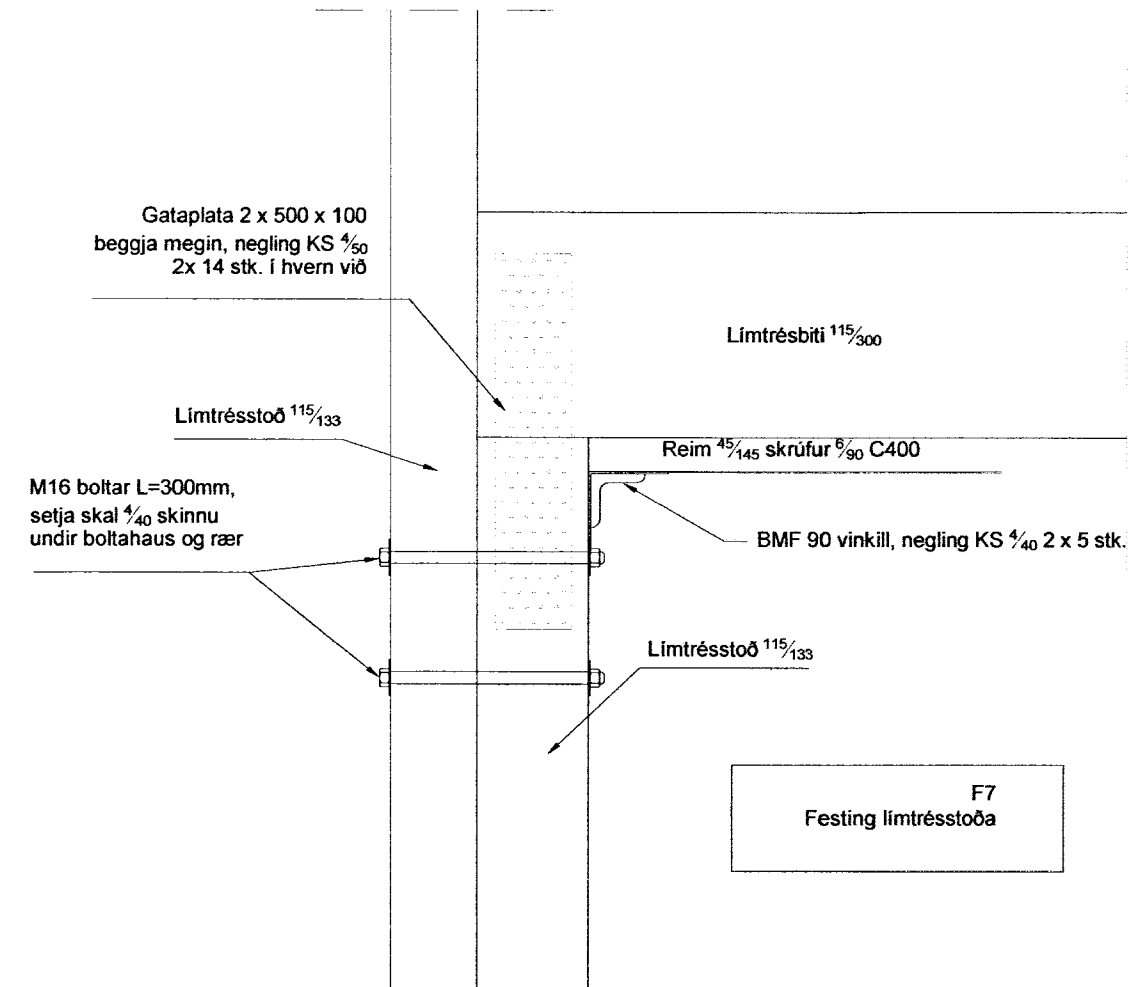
Gataplata 2 x 500 x 100
beggja megin, negling KS $^{4}/_{50}$
2x 14 stk. í hvern við

Límtrésbiti $^{115}/_{300}$

Límtrésstoð $^{115}/_{133}$

Reim $^{45}/_{145}$ skrúfur $^{6}/_{90}$ C400

M16 boltar L=300mm,
setja skal $^{4}/_{40}$ skinnu
undir boltahaus og rær

BMF 90 vinkill, negling KS $^{4}/_{40}$ 2 x 5 stk.

Límtrésstoð $^{115}/_{133}$

F7
Festing límtrésstoða